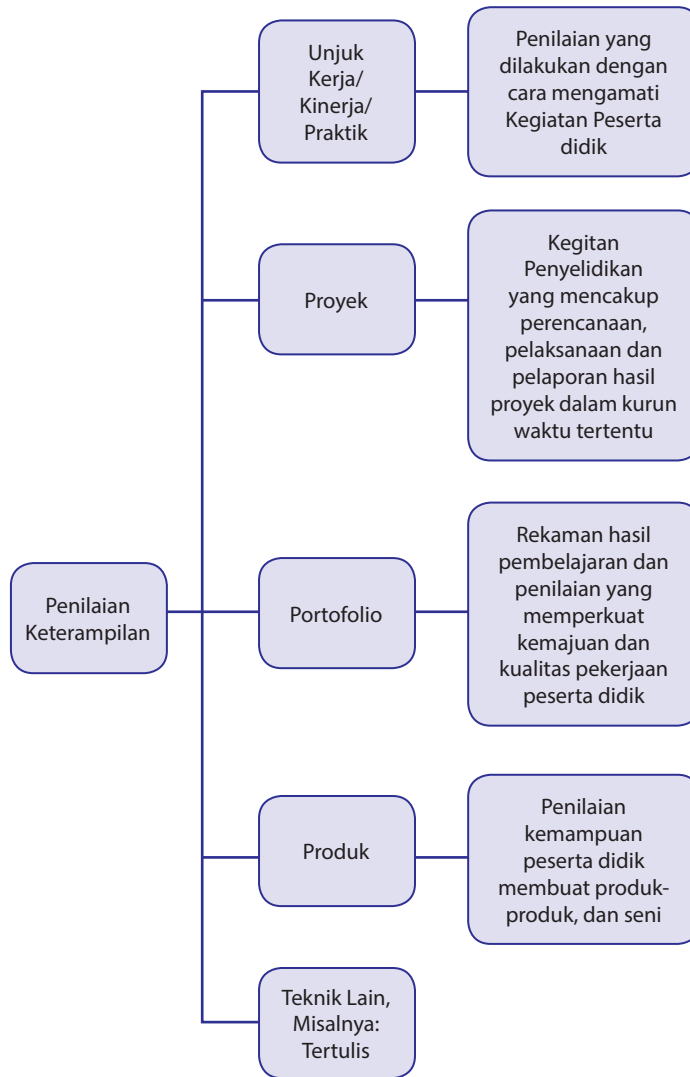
Penilaian Keterampilan

Unjuk Kerja/ Kinerja/ Praktik

Penilaian yang dilakukan dengan cara mengamati Kegiatan Peserta didik

Proyek

Kegitan Penyelidikan yang mencakup perencanaan, pelaksanaan dan pelaporan hasil proyek dalam kurun waktu tertentu

Portofolio

Rekaman hasil pembelajaran dan penilaian yang memperkuat kemajuan dan kualitas pekerjaan peserta didik

Produk

Penilaian kemampuan peserta didik membuat produk-produk, dan seni

Teknik Lain, Misalnya: Tertulis